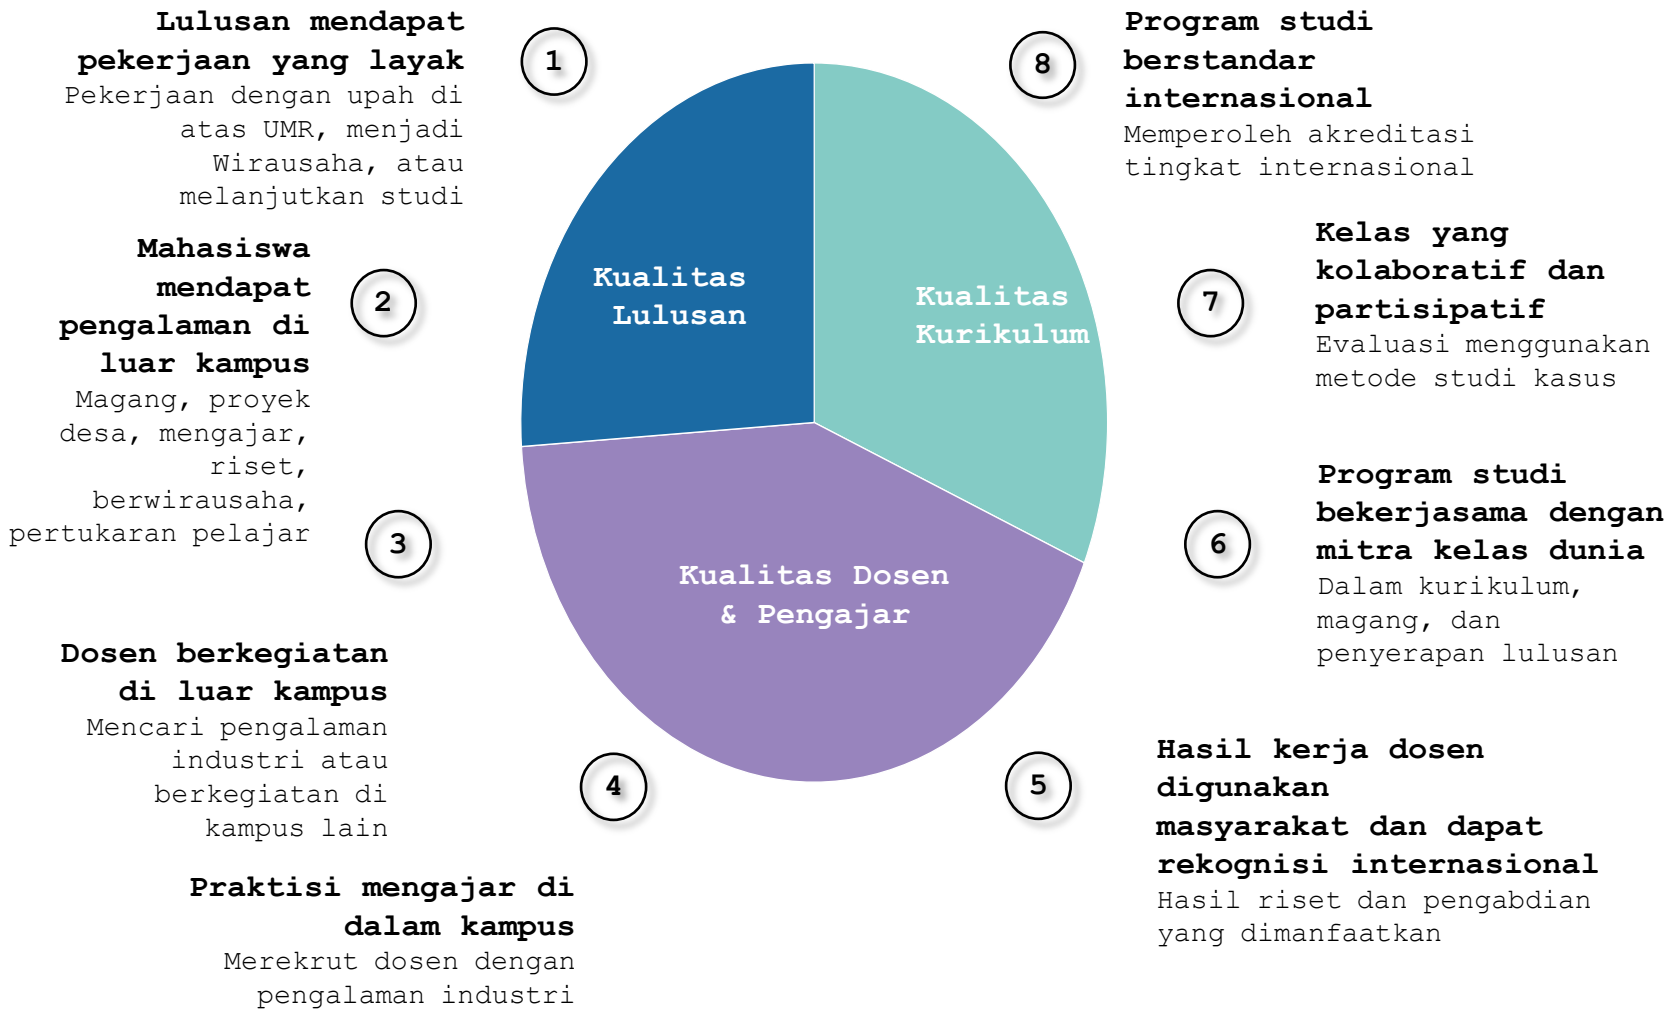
1
Lulusan mendapat pekerjaan yang layak
Pekerjaan dengan upah di atas UMR, menjadi Wirausaha, atau melanjutkan studi

2
Mahasiswa mendapat pengalaman di luar kampus
Magang, proyek desa, mengajar, riset, berwirausaha, pertukaran pelajar

3
Dosen berkegiatan di luar kampus
Mencari pengalaman industri atau berkegiatan di kampus lain

4
Praktisi mengajar di dalam kampus
Merekrut dosen dengan pengalaman industri

5
Hasil kerja dosen digunakan masyarakat dan dapat rekognisi internasional
Hasil riset dan pengabdian yang dimanfaatkan

6
Program studi bekerjasama dengan mitra kelas dunia
Dalam kurikulum, magang, dan penyerapan lulusan

7
Kelas yang kolaboratif dan partisipatif
Evaluasi menggunakan metode studi kasus

8
Program studi berstandar internasional
Memperoleh akreditasi tingkat internasional

Kualitas Lulusan

Kualitas Kurikulum

Kualitas Dosen & Pengajar